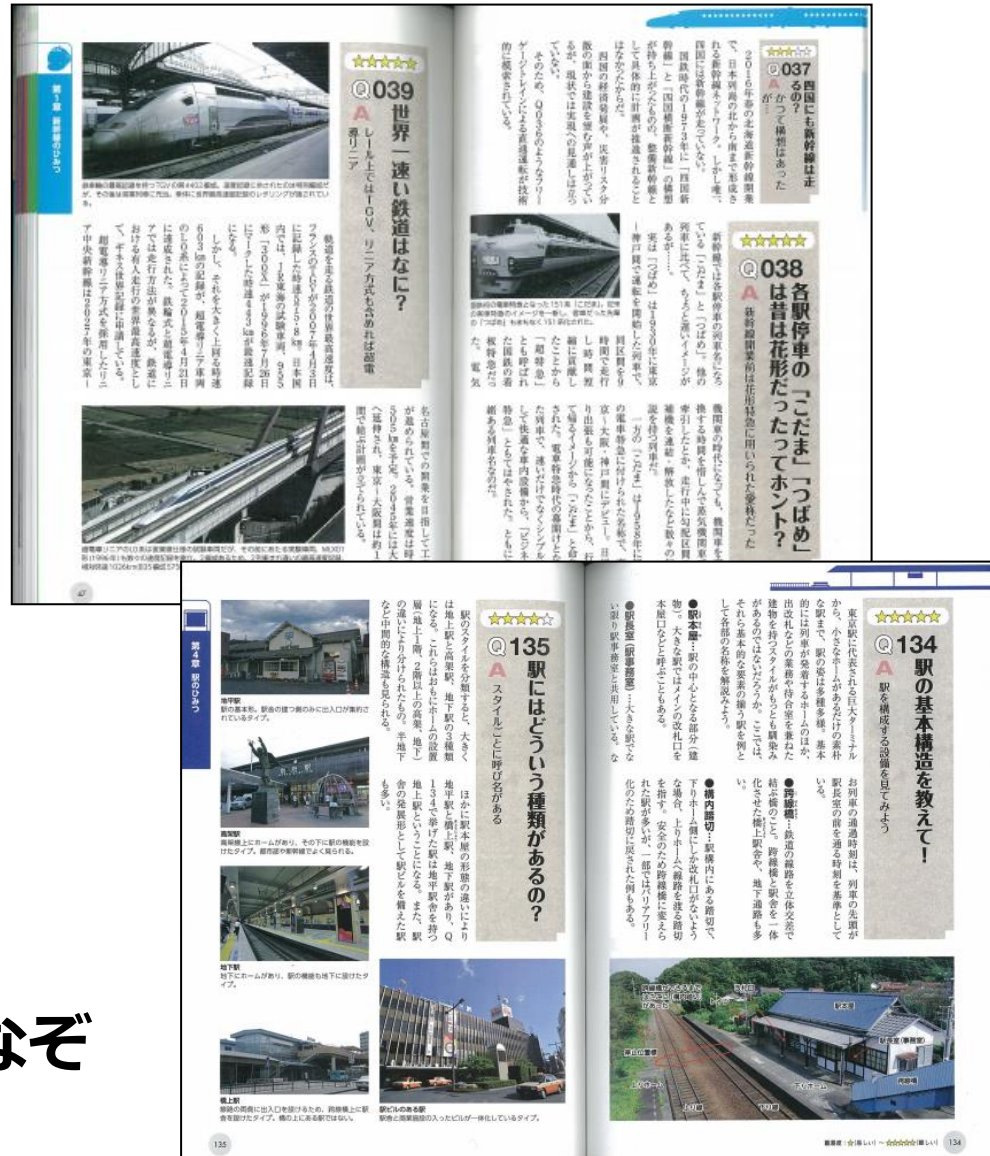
第1章 新幹線のひみつ

Q039 世界一速い鉄道はなに?
A レールではTGV、リニア方式も含めれば超電導リニア

鉄道を走る鉄道の世界最高速度は、フランスのTGVが2007年4月3日に記録した時速574.8km。日本国内では、JR東海の試験車両、955形「300X」が1996年7月26日に記録した時速443kmが最速記録となる。

しかし、それを大きく上回る時速603kmの記録が、超電導リニア車両のL0系によって2015年4月21日に達成された。鉄輪式と超電導リニアでは走行方法が異なるが、鉄道における有人走行の世界最高速度として、ギネス世界記録に申請している。

超電導リニア方式を採用したリニア中央新幹線は2027年の東京～名古屋間での開業を目指して工事が進められている。営業運転時は505km/hで走行。2045年には大阪まで延伸予定で、東京～大阪間は約1時間で結ぶ計画が立てられている。

Q037 四国にも新幹線は走るの?
A かつて構想はあったが……

2016年春の北海道新幹線開業で、日本列島の北から南まで形成される新幹線ネットワーク。しかし唯一、四国には新幹線が走っていない。

国鉄時代の1973年に「四国新幹線」と「四国横断新幹線」の構想が持ち上がったものの、整備新幹線として具体的に計画が推進されることはなかったからだ。

四国の経済発展や、災害リスク分散の面から建設を望む声が上がっているが、現状では実現への見通しは立っていない。

そのため、Q056のようなフリーゲージトレインによる直通運転の技術的に模索されている。

Q038 各駅停車の「こだま」「つばめ」は昔は花形だったってホント?
A 新幹線開業前は花形特急に用いられた愛称だった

新幹線では各駅停車の列車名となっている「こだま」と「つばめ」。他の列車に比べて、ちょっと遅いイメージがあるが……。

実は「つばめ」は1930年に東京～神戸間で運転を開始した列車で、同区間を9時間で走行し時間短縮に貢献したことから「超特急」とも呼ばれた国鉄の看板特急だった。電気機関車の時代になって、蒸気機関車を牽引したときより、走行中に勾配区間を通過する時間を縮めた。

一方の「こだま」は1958年に東京～大阪・神戸間にデビュー。日本初の電車特急に付けられた名前で、「こだま」と名付けられた。電車特急の象徴だったが、新幹線開業とともに「ひかり」「こだま」として新幹線に引き継がれた。

Q135 駅にはどういう種類があるの?
A スタイルごとに呼び名がある

駅のスタイルを分類すると、大きくは地上駅と高架駅、地下駅の3種類になる。これらはもちろんホームの設置場所(地上、2階以上の高架、地下)の違いにより分けられたもの。半地下など中間的な構造も見られる。

ほかに駅本屋の形態の違いにより地平駅と橋上駅、地下駅があり、Q134で挙げた駅は地平駅舎を持つ地上駅ということになる。また、駅舎の発展形として駅ビルを備えた駅も多い。

第4章 駅のひみつ

地平駅
駅の基本形。駅舎の建つ側のみに出入口が集約されているタイプ。

高架駅
高架線上にホームがあり、その下に駅の機能を設けたタイプ。都市部や新幹線でよく見られる。

地下駅
地下にホームがあり、駅の機能も地下に設けたタイプ。

橋上駅
線路の両側に出入口を設けられる、跨線橋上に駅舎を設けたタイプ。橋の上にある駅ではない。

駅ビルのある駅
駅舎と商業施設の入ったビルが一体化しているタイプ。

Q134 駅の基本構造を教えて!
A 駅を構成する設備を見てみよう

東京駅に代表される巨大ターミナルから、小さなホームがあるだけの素朴な駅まで、駅の姿は多種多様。基本的には列車が発着するホームのほか、出改札などの業務や待合室を兼ねた建物を持つスタイルがもっとも馴染みがあるのではないだろうか。ここでは、それらの基本的な要素の揃う駅を例として各部の名称を解説してみよう。

●駅本屋…駅の中心となる部分(建物)。大きな駅ではメインの改札口を本屋口などと呼ぶこともある。

●駅長室(駅事務室)…大きな駅でない限り駅事務室と共用している。

お列車の通過時刻は、列車の先頭が駅長室の前を通る時刻を基準としている。

●跨線橋…鉄道の線路を立体交差で結ぶ橋のこと。跨線橋と駅舎を一体化させた橋上駅舎や、地下通路も多い。

●構内踏切…駅構内にある踏切で、下りホームへ線路を渡る踏切のみの場合、上りホームへ線路を渡る踏切を指す。安全のため跨線橋に変えられた駅が多いが、一部では踏切に戻された例もある。

駅本屋 駅長室(事務室) 待合室 下りホーム 上りホーム 構内踏切

難易度:☆(易しい)～☆☆☆☆☆(難しい)

135

134

47

など